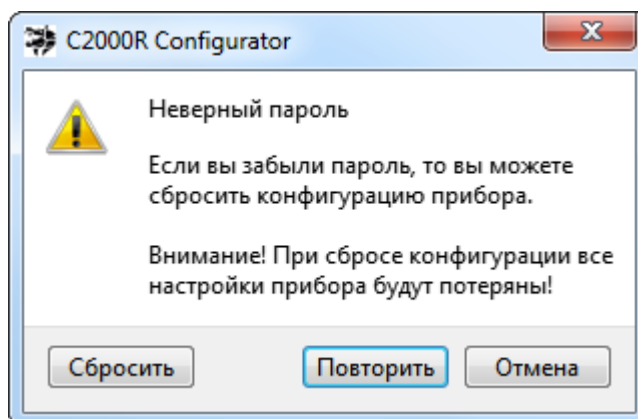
C2000R Configurator

Неверный пароль

Если вы забыли пароль, то вы можете сбросить конфигурацию прибора.

Внимание! При сбросе конфигурации все настройки прибора будут потеряны!

Сбросить

Повторить

Отмена